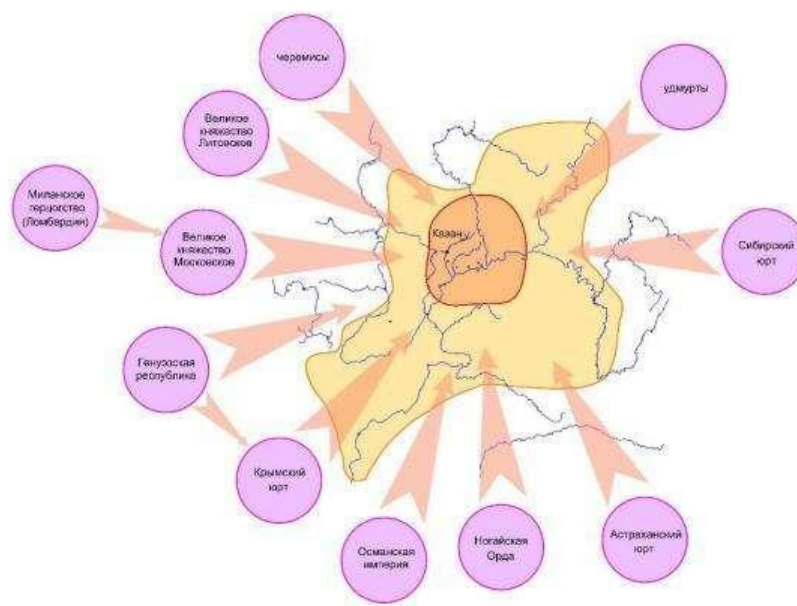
черемисы

удмурты

Великое княжество Литовское

Миланское герцогство (Ломбардия)

Великое княжество Московское

Казань

Сибирский юрт

Генуэзская республика

Крымский юрт

Османская империя

Ногайская Орда

Астраханский юрт